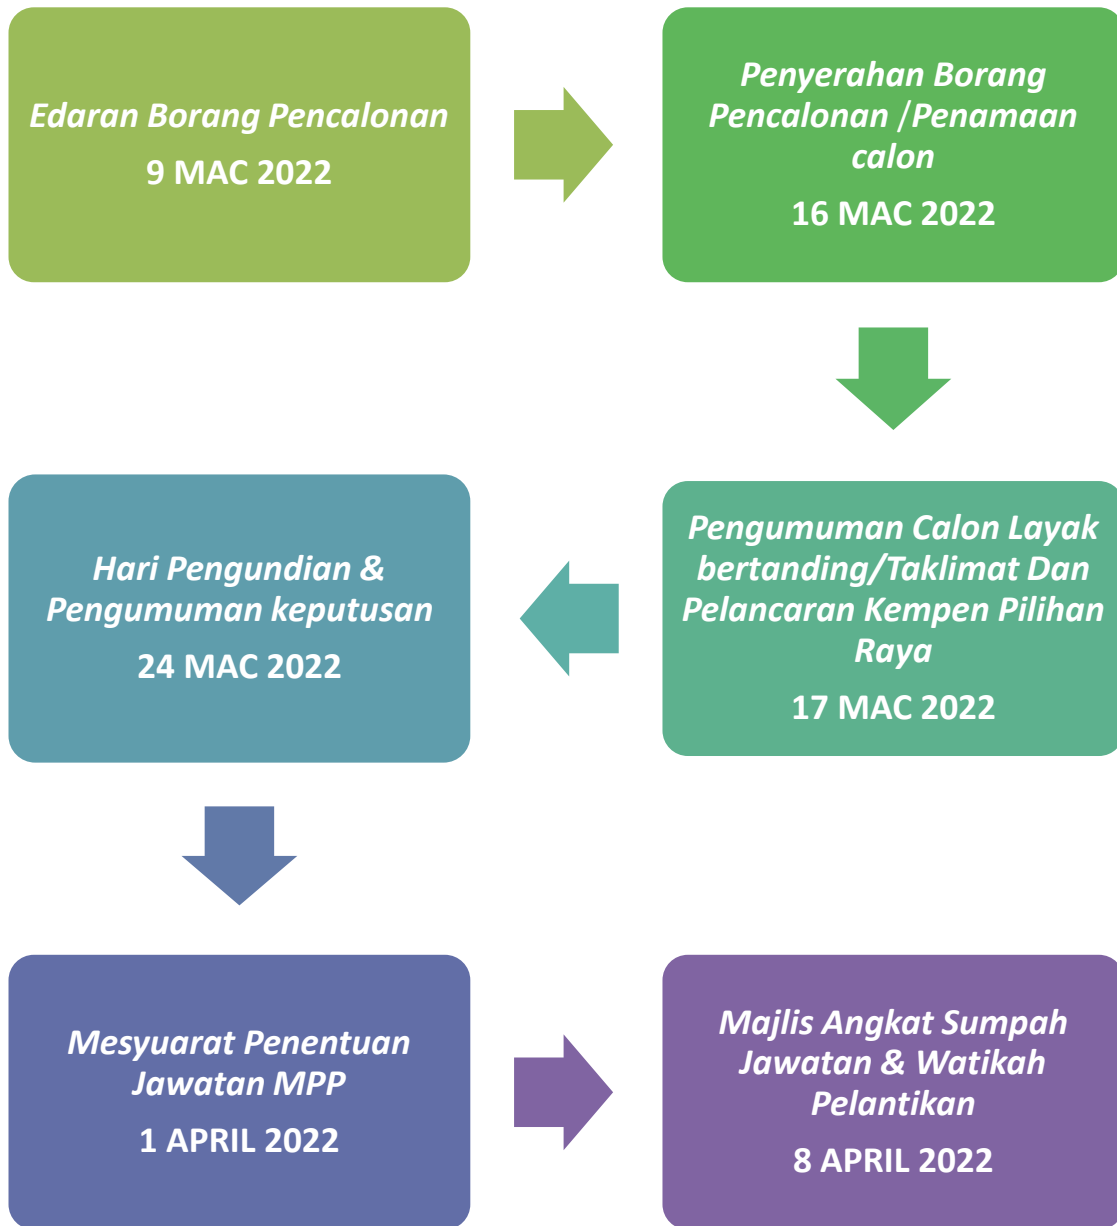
Edaran Borang Pencalonan
9 MAC 2022

Penyerahan Borang Pencalonan /Penamaan calon
16 MAC 2022

Pengumuman Calon Layak bertanding/Taklimat Dan Pelancaran Kempen Pilihan Raya
17 MAC 2022

Hari Pengundian & Pengumuman keputusan
24 MAC 2022

Mesyuarat Penentuan Jawatan MPP
1 APRIL 2022

Majlis Angkat Sumpah Jawatan & Watikah Pelantikan
8 APRIL 2022